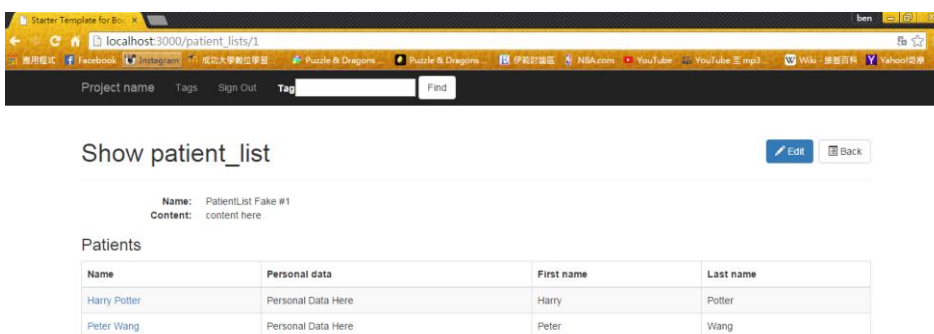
Starter Template for Boo ×

ben

localhost:3000/patient_lists/1

應用程式 Facebook Instagram 成功大學數位學習... Puzzle & Dragons ... Puzzle & Dragons ... 伊莉討論區 NBA.com YouTube YouTube 至 mp3 ... Wiki - 維基百科 Yahoo!奇摩

Project name Tags Sign Out Tag Find

Show patient_list

Edit Back

Name: PatientList Fake #1
Content: content here

Patients

| Name | Personal data | First name | Last name |
|---|---|---|---|
| Harry Potter | Personal Data Here | Harry | Potter |
| Peter Wang | Personal Data Here | Peter | Wang |